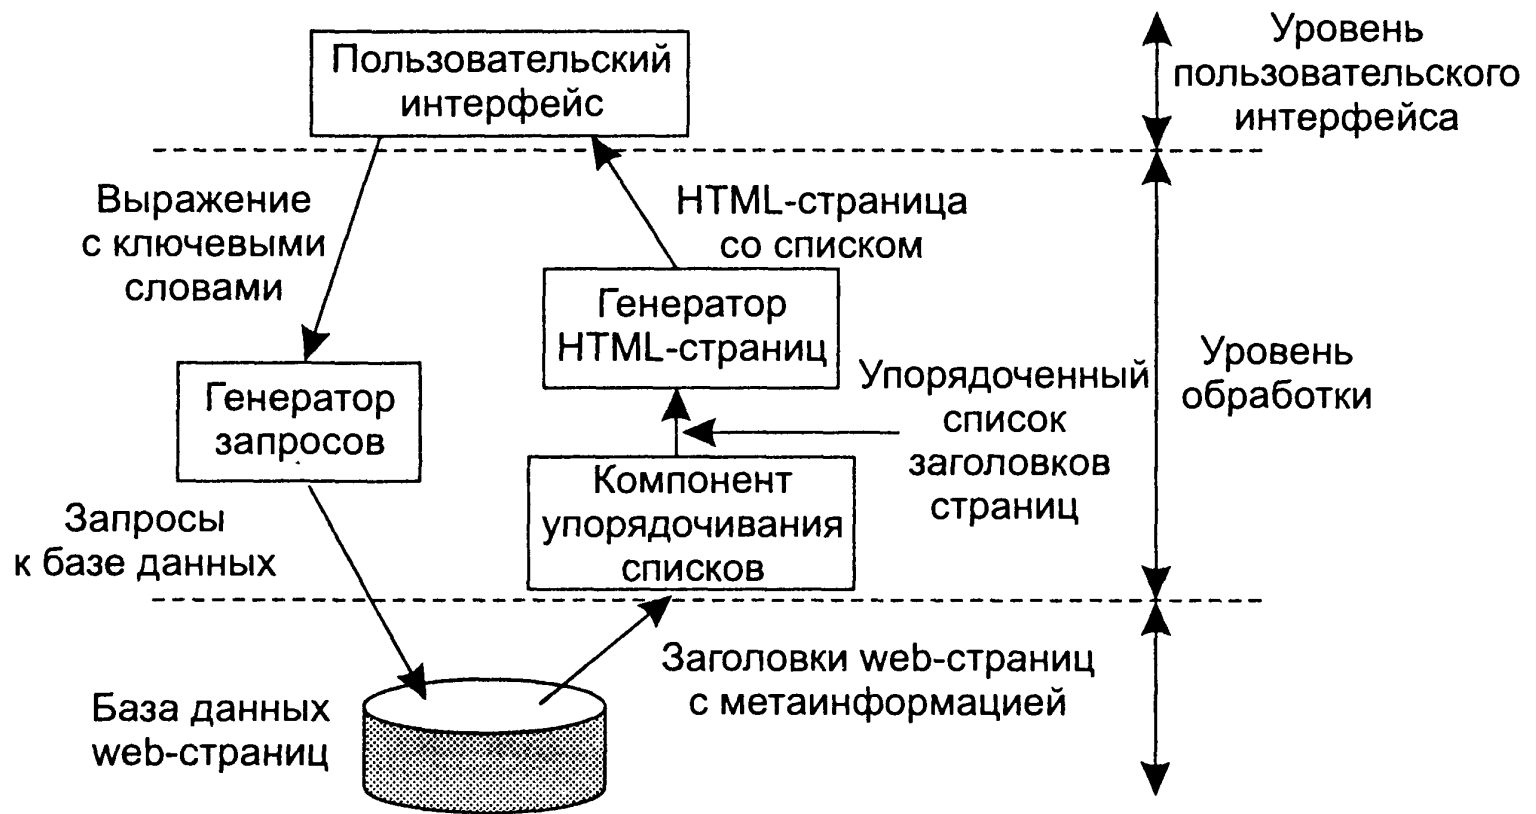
Пользовательский интерфейс

Уровень пользовательского интерфейса

Выражение с ключевыми словами

HTML-страница со списком

Генератор HTML-страниц

Упорядоченный список заголовков страниц

Уровень обработки

Генератор запросов

Компонент упорядочивания списков

Запросы к базе данных

Заголовки web-страниц с метаинформацией

База данных web-страниц